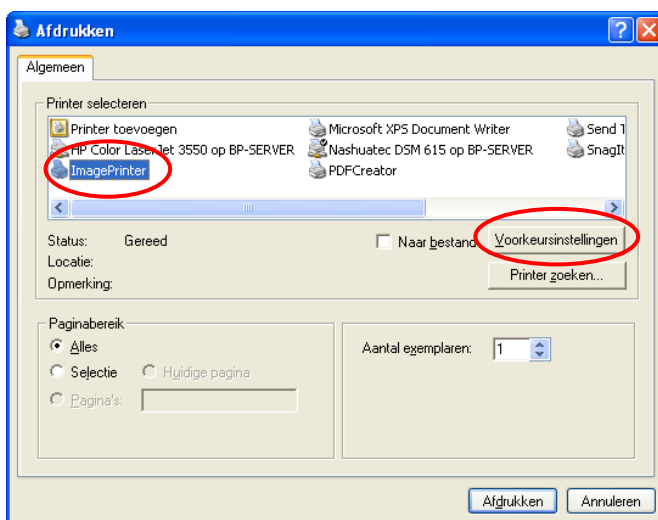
Afdrukken

Algemeen

Printer selecteren

Printer toevoegen

HP Color LaserJet 3550 op BP-SERVER

ImagePrinter

Microsoft XPS Document Writer

Nashuatec DSM 615 op BP-SERVER

PDFCreator

Send T

SnagIt

Status: Gereed

Locatie:

Opmerking:

Naar bestand

Voorkeursinstellingen

Printer zoeken...

Paginabereik

Alles

Selectie

Huidige pagina

Pagina's:

Aantal exemplaren: 1

Afdrukken

Annuleren